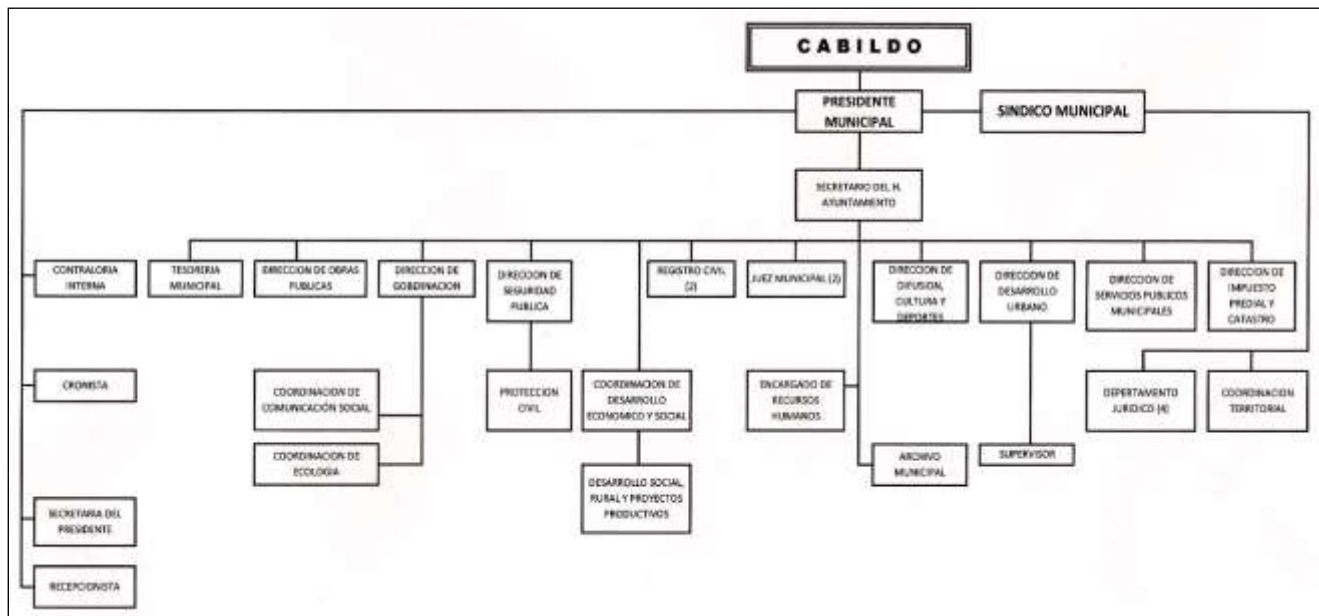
CABILDO

PRESIDENTE MUNICIPAL

SINDICO MUNICIPAL

SECRETARIO DEL H. AYUNTAMIENTO

CONTRALORIA INTERNA

TESORERIA MUNICIPAL

DIRECCION DE OBRAS PUBLICAS

DIRECCION DE GOBERNACION

DIRECCION DE SEGURIDAD PUBLICA

REGISTRO CIVIL (2)

JUEZ MUNICIPAL (2)

DIRECCION DE DIFUSION, CULTURA Y DEPORTES

DIRECCION DE DESARROLLO URBANO

DIRECCION DE SERVICIOS PUBLICOS MUNICIPALES

DIRECCION DE IMPUESTO PREDIAL Y CATASTRO

CRONISTA

COORDINACION DE COMUNICACIÓN SOCIAL

COORDINACION DE ECOLOGIA

PROTECCION CIVIL

COORDINACION DE DESARROLLO ECONOMICO Y SOCIAL

DESARROLLO SOCIAL, RURAL Y PROYECTOS PRODUCTIVOS

ENCARGADO DE RECURSOS HUMANOS

ARCHIVO MUNICIPAL

SUPERVISOR

DEPARTAMENTO JURIDICO (4)

COORDINACION TERRITORIAL

SECRETARIA DEL PRESIDENTE

RECEPCIONISTA